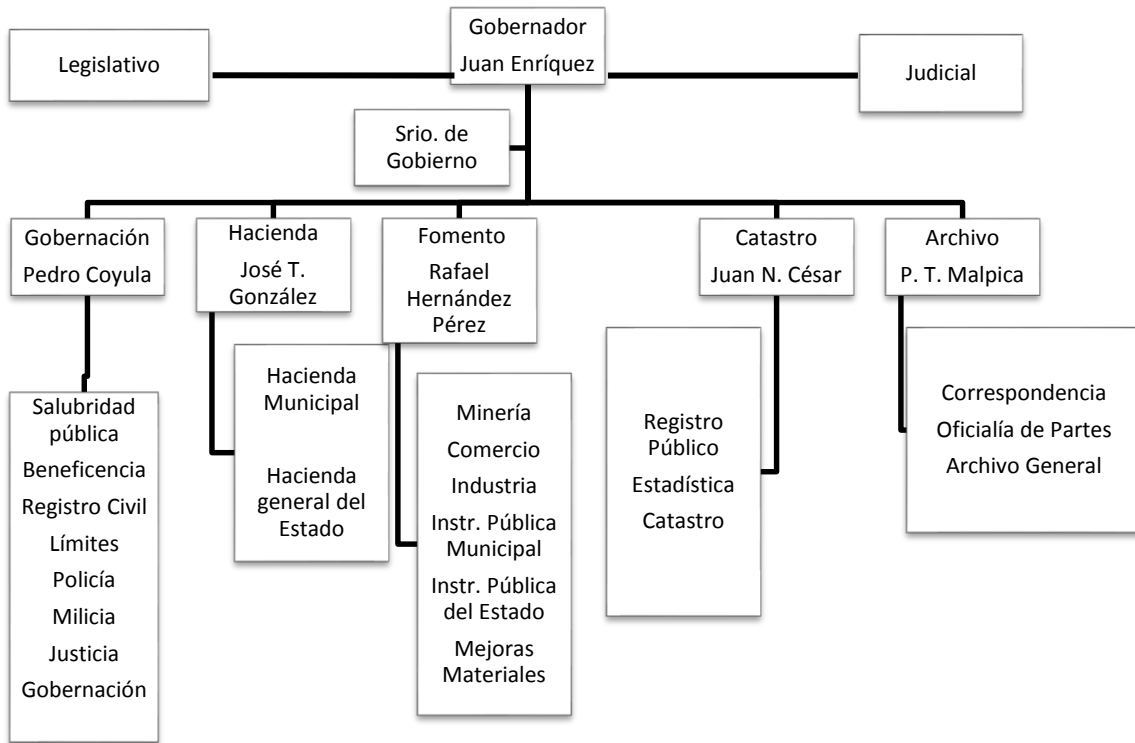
Gobernador
Juan Enríquez

Legislativo

Judicial

Srio. de Gobierno

Gobernación
Pedro Coyula

Salubridad pública
Beneficencia
Registro Civil
Límites
Policía
Milicia
Justicia
Gobernación

Hacienda
José T. González

Hacienda Municipal

Hacienda general del Estado

Fomento
Rafael Hernández Pérez

Minería
Comercio
Industria
Instr. Pública Municipal
Instr. Pública del Estado
Mejoras Materiales

Catastro
Juan N. César

Registro Público
Estadística
Catastro

Archivo
P. T. Malpica

Correspondencia
Oficialía de Partes
Archivo General